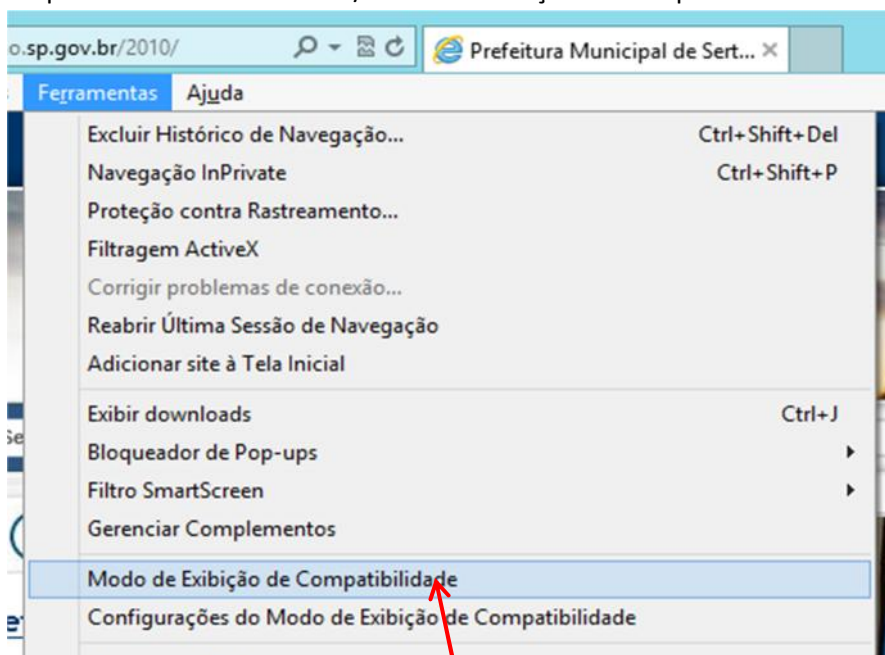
o.sp.gov.br/2010/

Prefeitura Municipal de Sert... ×

Ferramentas Ajuda

Excluir Histórico de Navegação... Ctrl+Shift+Del
Navegação InPrivate Ctrl+Shift+P
Proteção contra Rastreamento...
Filtragem ActiveX
Corrigir problemas de conexão...
Reabrir Última Sessão de Navegação
Adicionar site à Tela Inicial

Exibir downloads Ctrl+J
Bloqueador de Pop-ups
Filtro SmartScreen
Gerenciar Complementos

Modo de Exibição de Compatibilidade
Configurações do Modo de Exibição de Compatibilidade